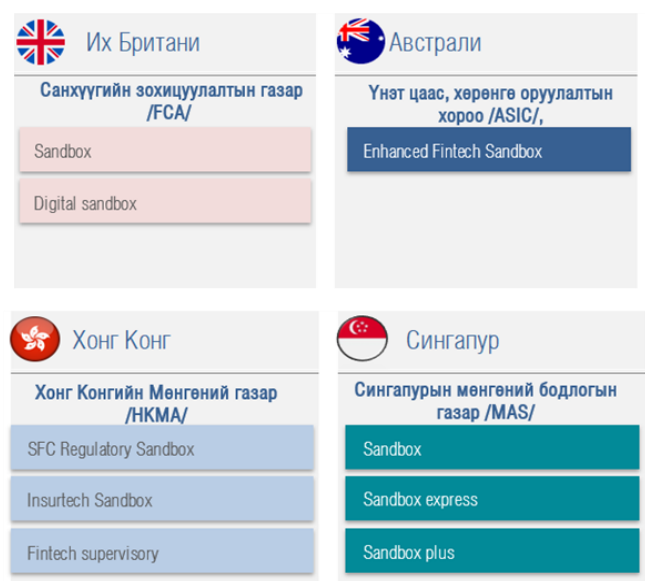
Их Британи

Санхүүгийн зохицуулалтын газар /FCA/

Sandbox

Digital sandbox

Австрали

Үнэт цаас, хөрөнгө оруулалтын хороо /ASIC/,

Enhanced Fintech Sandbox

Хонг Конг

Хонг Конгийн Мөнгөний газар /HKMA/

SFC Regulatory Sandbox

Insurtech Sandbox

Fintech supervisory

Сингапур

Сингапурын мөнгөний бодлогын газар /MAS/

Sandbox

Sandbox express

Sandbox plus